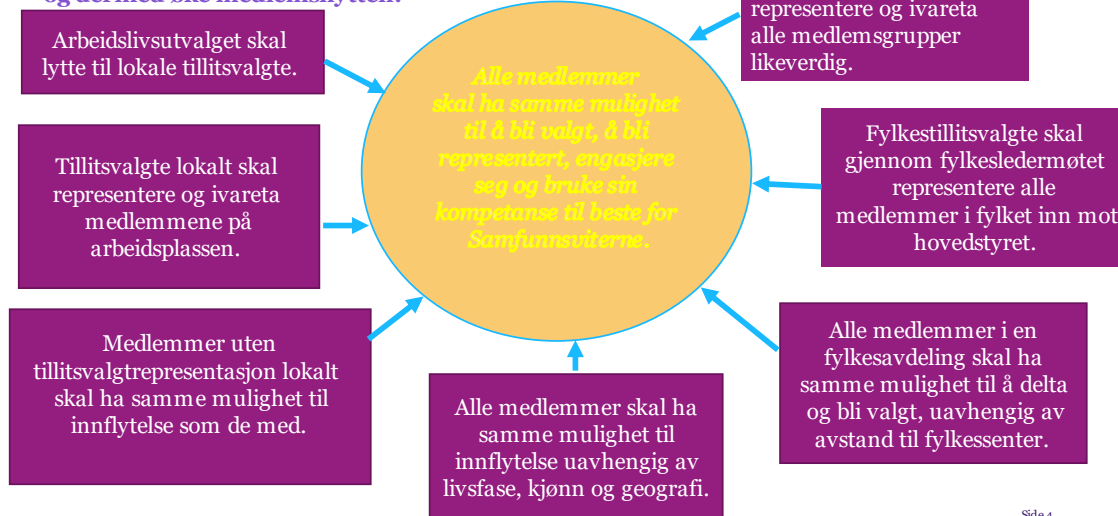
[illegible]

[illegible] representere og ivareta alle medlemsgrupper likeverdig.

Arbeidslivsutvalget skal lytte til lokale tillitsvalgte.

Alle medlemmer skal ha samme mulighet til å bli valgt, å bli representert, engasjere seg og bruke sin kompetanse til beste for Samfunnsviterne.

Fylkestillitsvalgte skal gjennom fylkesledermøtet representere alle medlemmer i fylket inn mot hovedstyret.

Tillitsvalgte lokalt skal representere og ivareta medlemmene på arbeidsplassen.

Medlemmer uten tillitsvalgtrepresentasjon lokalt skal ha samme mulighet til innflytelse som de med.

Alle medlemmer skal ha samme mulighet til innflytelse uavhengig av livsfase, kjønn og geografi.

Alle medlemmer i en fylkesavdeling skal ha samme mulighet til å delta og bli valgt, uavhengig av avstand til fylkessenter.

Side 4